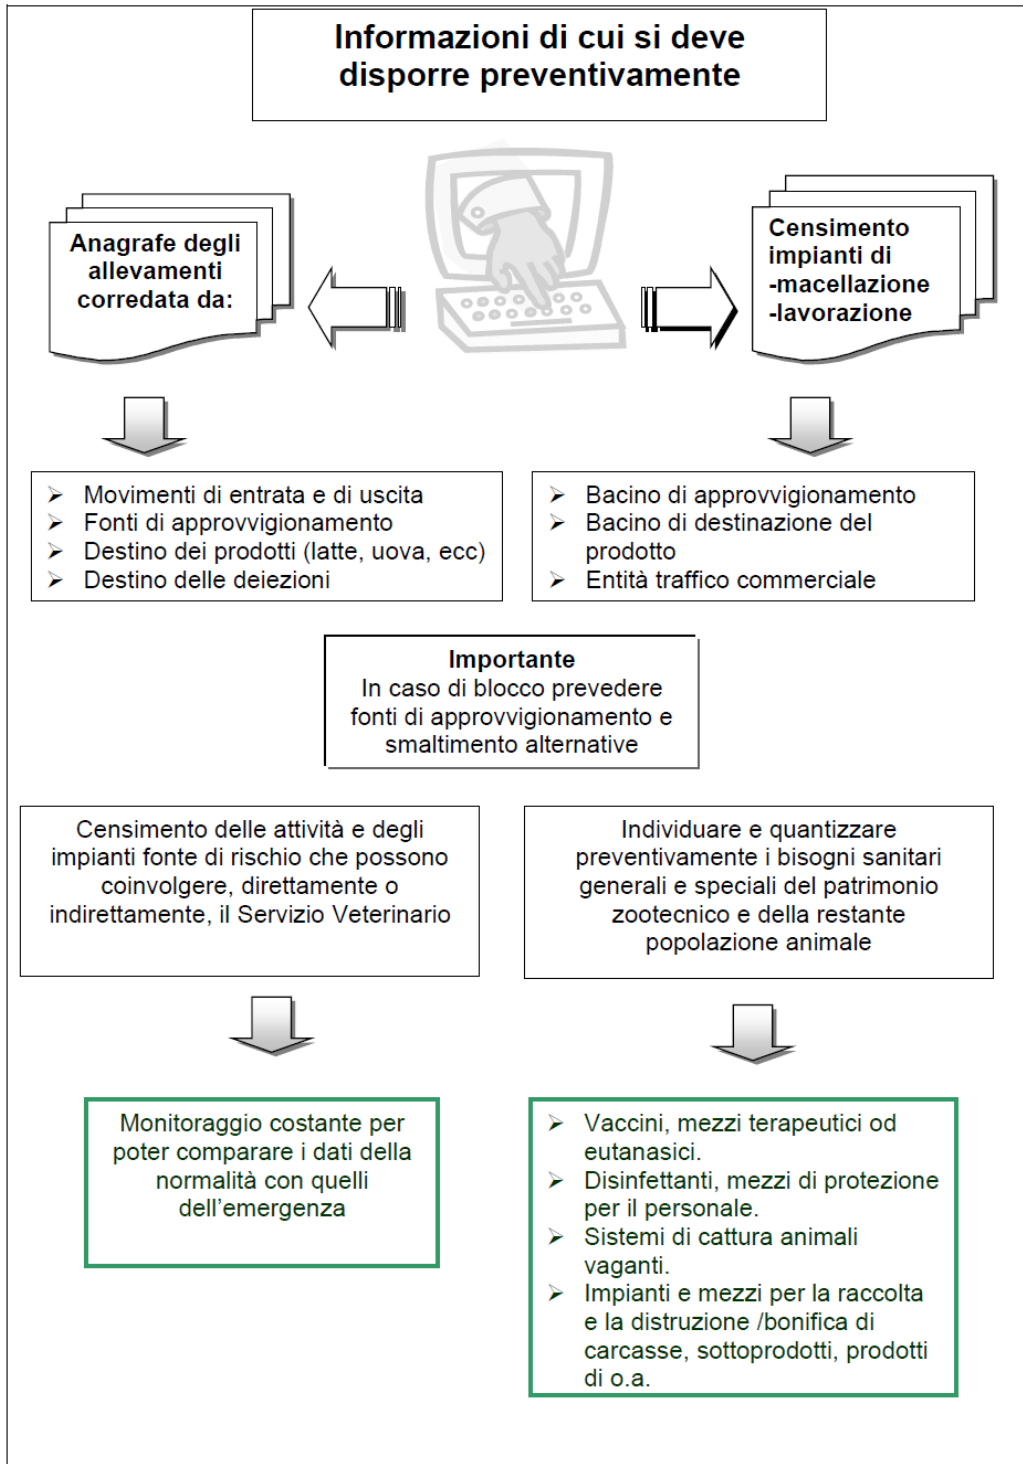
Informazioni di cui si deve disporre preventivamente

Anagrafe degli allevamenti corredata da:

Censimento impianti di
-macellazione
-lavorazione

➢ Movimenti di entrata e di uscita
➢ Fonti di approvvigionamento
➢ Destino dei prodotti (latte, uova, ecc)
➢ Destino delle deiezioni

➢ Bacino di approvvigionamento
➢ Bacino di destinazione del prodotto
➢ Entità traffico commerciale

Importante
In caso di blocco prevedere fonti di approvvigionamento e smaltimento alternative

Censimento delle attività e degli impianti fonte di rischio che possono coinvolgere, direttamente o indirettamente, il Servizio Veterinario

Individuare e quantizzare preventivamente i bisogni sanitari generali e speciali del patrimonio zootecnico e della restante popolazione animale

Monitoraggio costante per poter comparare i dati della normalità con quelli dell'emergenza

➢ Vaccini, mezzi terapeutici od eutanasici.
➢ Disinfettanti, mezzi di protezione per il personale.
➢ Sistemi di cattura animali vaganti.
➢ Impianti e mezzi per la raccolta e la distruzione /bonifica di carcasse, sottoprodotti, prodotti di o.a.